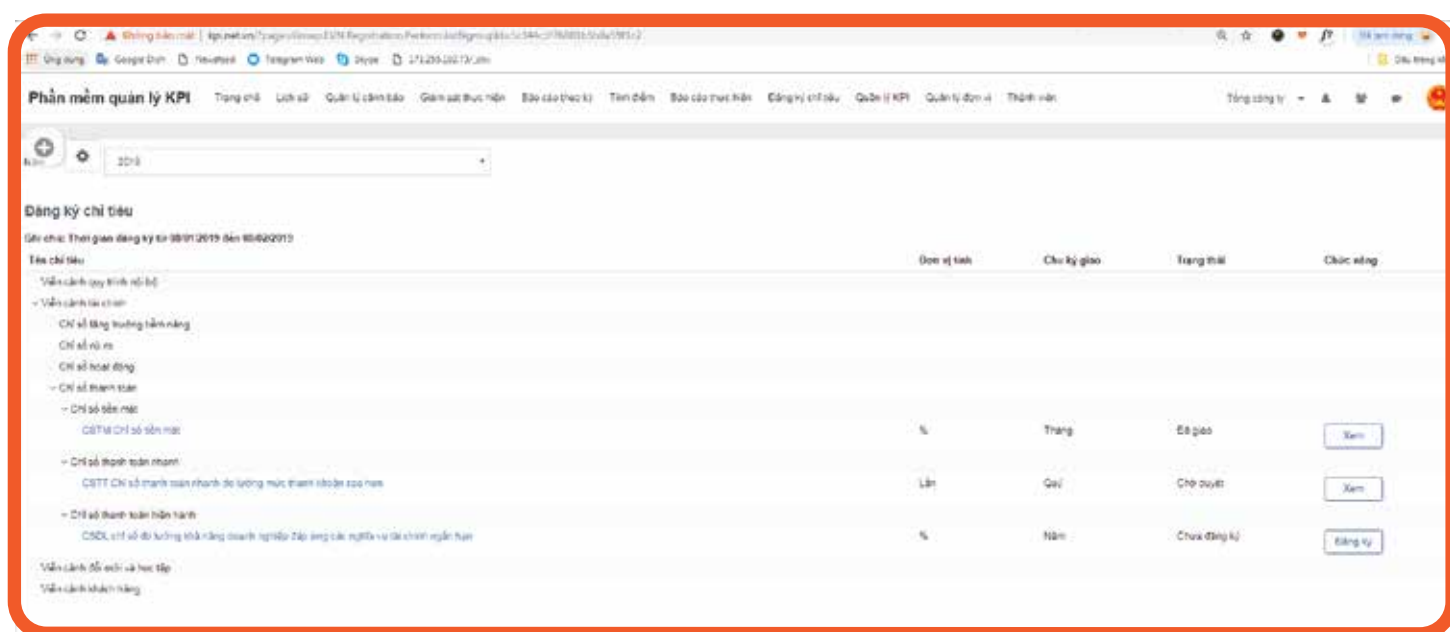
Không bảo mật | kpi.net.vn/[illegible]

Ứng dụng   Google Dịch   Newsfeed   Telegram Web   Skype   171.255.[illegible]

Phần mềm quản lý KPI   Trang chủ   Lịch sử   Quản lý cảnh báo   Giám sát thực hiện   Báo cáo theo kỳ   Tìm điểm   Báo cáo thực hiện   Đăng ký chỉ tiêu   Quản lý KPI   Quản lý đơn vị   Thành viên   Tổng công ty

Năm   2019

Đăng ký chỉ tiêu

Ghi chú: Thời gian đăng ký từ 08/01/2019 đến 10/02/2019

| Tên chỉ tiêu | Đơn vị tính | Chu kỳ giao | Trạng thái | Chức năng |
|---|---|---|---|---|
| Viễn cảnh quy trình nội bộ | | | | |
| Viễn cảnh tài chính | | | | |
| Chỉ số tăng trưởng tiềm năng | | | | |
| Chỉ số rủi ro | | | | |
| Chỉ số hoạt động | | | | |
| Chỉ số thanh toán | | | | |
| Chỉ số tiền mặt | | | | |
| CSTM Chỉ số tiền mặt | % | Tháng | Đã giao | Xem |
| Chỉ số thanh toán nhanh | | | | |
| CSTT Chỉ số thanh toán nhanh đo lường mức thanh khoản cao hơn | Lần | Quý | Chờ duyệt | Xem |
| Chỉ số thanh toán hiện hành | | | | |
| CSDL chỉ số đo lường khả năng doanh nghiệp đáp ứng các nghĩa vụ tài chính ngắn hạn | % | Năm | Chưa đăng ký | Đăng ký |
| Viễn cảnh đổi mới và học tập | | | | |
| Viễn cảnh khách hàng | | | | |